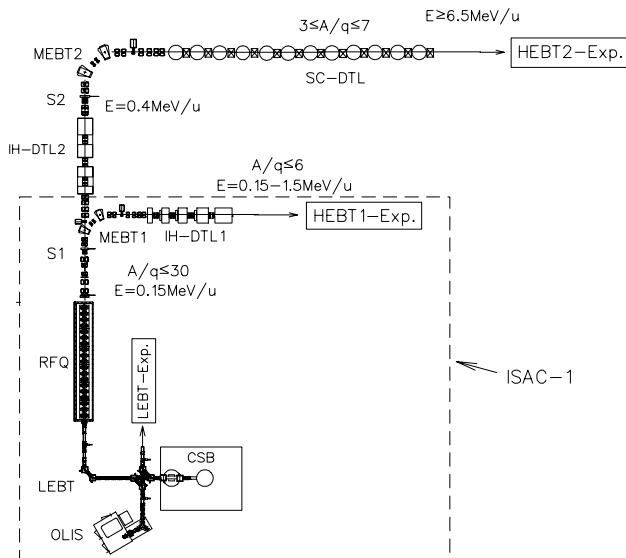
$3 \leq A/q \leq 7$

$E \geq 6.5$MeV/u

MEBT2

HEBT2−Exp.

SC−DTL

S2

E=0.4MeV/u

IH−DTL2

$A/q \leq 6$

E=0.15−1.5MeV/u

MEBT1

IH−DTL1

HEBT1−Exp.

S1

$A/q \leq 30$

E=0.15MeV/u

RFQ

LEBT−Exp.

ISAC−1

CSB

LEBT

OLIS